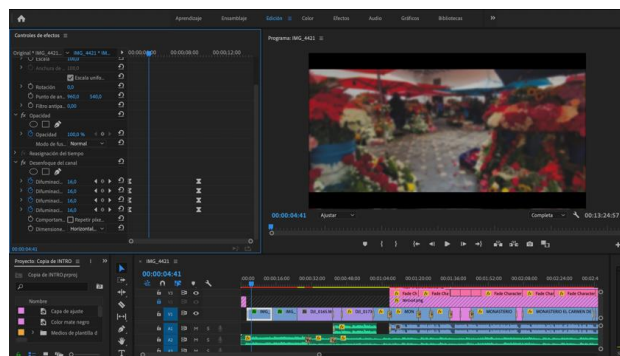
Aprendizaje Ensamblaje Edición Color Efectos Audio Gráficos Bibliotecas »

Controles de efectos ≡

Original * IMG_4421... > IMG_4421 * IM... ▶ 00:00:00:00 00:00:08:00 00:00:12:00

Escala 100,0

Anchura de 100,0

Escala unifo...

Rotación 0,0

Punto de an. 960,0 540,0

Filtro antipa. 0,00

fx Opacidad

Opacidad 100,0 %

Modo de fus. Normal

Reasignación del tiempo

fx Desenfoque del canal

Difuminaci... 16,0

Difuminaci... 16,0

Difuminaci... 16,0

Difuminaci... 16,0

Comportam. Repetir píxe...

Dimensione... Horizontal...

00:00:04:41

Programa: IMG_4421 ≡

00:00:04:41 Ajustar Completa 00:13:24:57

Proyecto: Copia de INTRO ≡

Copia de INTRO.prproj

Nombre

Capa de ajuste

Color mate negro

Medios de plantilla d

× IMG_4421 ≡

00:00:04:41

00:00 00:00:16:00 00:00:32:00 00:00:48:00 00:01:04:00 00:01:20:00 00:01:36:00 00:01:52:00 00:02:08:00 00:02:24:00 00:02:4

Fade Ch Fade Chai Fade Character Fade Chai Fade Character

Arrival.png

IMG IMG DJI_0144.M DJI_0173 MON MONASTERIO MONASTERIO EL CARMEN DE

V1 V1 A1 A2